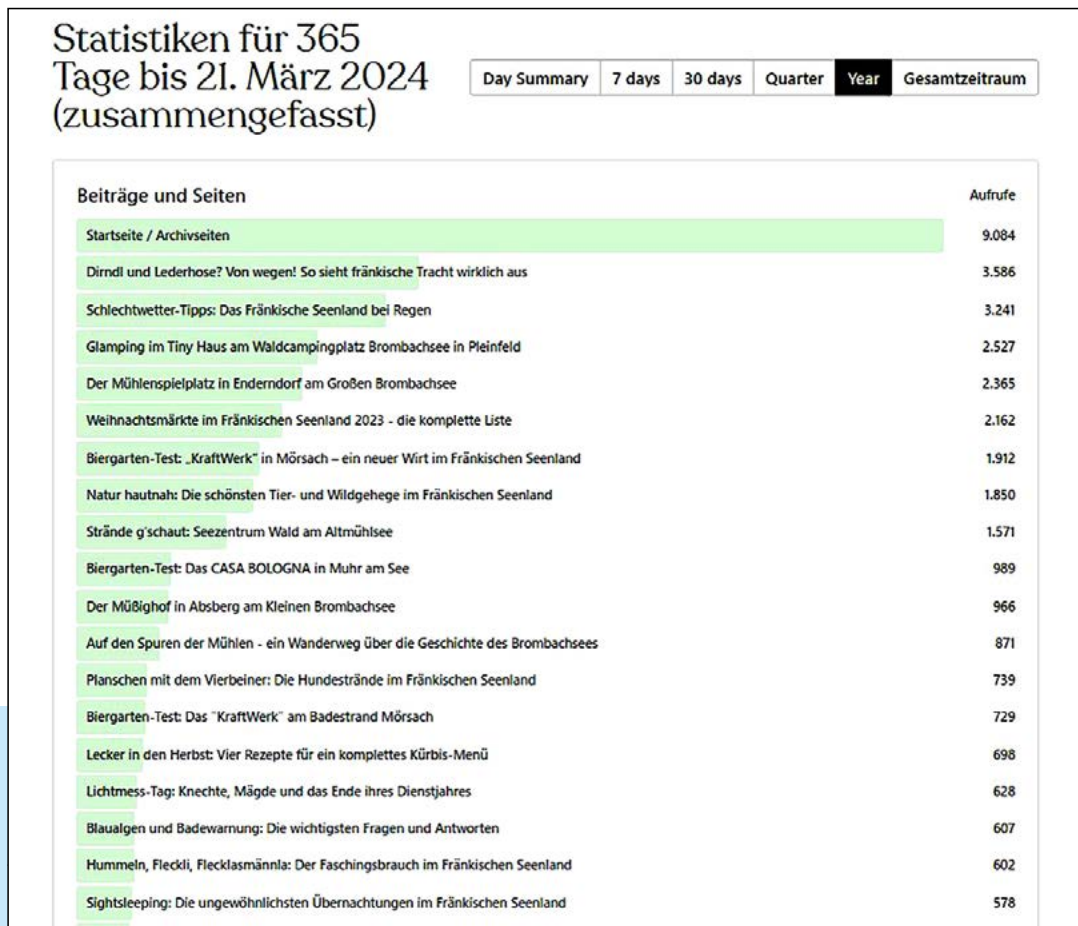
Statistiken für 365 Tage bis 21. März 2024 (zusammengefasst)

Day Summary | 7 days | 30 days | Quarter | Year | Gesamtzeitraum

| Beiträge und Seiten | Aufrufe |
|---|---|
| Startseite / Archivseiten | 9.084 |
| Dirndl und Lederhose? Von wegen! So sieht fränkische Tracht wirklich aus | 3.586 |
| Schlechtwetter-Tipps: Das Fränkische Seenland bei Regen | 3.241 |
| Glamping im Tiny Haus am Waldcampingplatz Brombachsee in Pleinfeld | 2.527 |
| Der Mühlenspielplatz in Enderndorf am Großen Brombachsee | 2.365 |
| Weihnachtsmärkte im Fränkischen Seenland 2023 - die komplette Liste | 2.162 |
| Biergarten-Test: „KraftWerk" in Mörsach – ein neuer Wirt im Fränkischen Seenland | 1.912 |
| Natur hautnah: Die schönsten Tier- und Wildgehege im Fränkischen Seenland | 1.850 |
| Strände g'schaut: Seezentrum Wald am Altmühlsee | 1.571 |
| Biergarten-Test: Das CASA BOLOGNA in Muhr am See | 989 |
| Der Müßighof in Absberg am Kleinen Brombachsee | 966 |
| Auf den Spuren der Mühlen - ein Wanderweg über die Geschichte des Brombachsees | 871 |
| Planschen mit dem Vierbeiner: Die Hundestrände im Fränkischen Seenland | 739 |
| Biergarten-Test: Das "KraftWerk" am Badestrand Mörsach | 729 |
| Lecker in den Herbst: Vier Rezepte für ein komplettes Kürbis-Menü | 698 |
| Lichtmess-Tag: Knechte, Mägde und das Ende ihres Dienstjahres | 628 |
| Blaualgen und Badewarnung: Die wichtigsten Fragen und Antworten | 607 |
| Hummeln, Fleckli, Flecklasmännla: Der Faschingsbrauch im Fränkischen Seenland | 602 |
| Sightsleeping: Die ungewöhnlichsten Übernachtungen im Fränkischen Seenland | 578 |